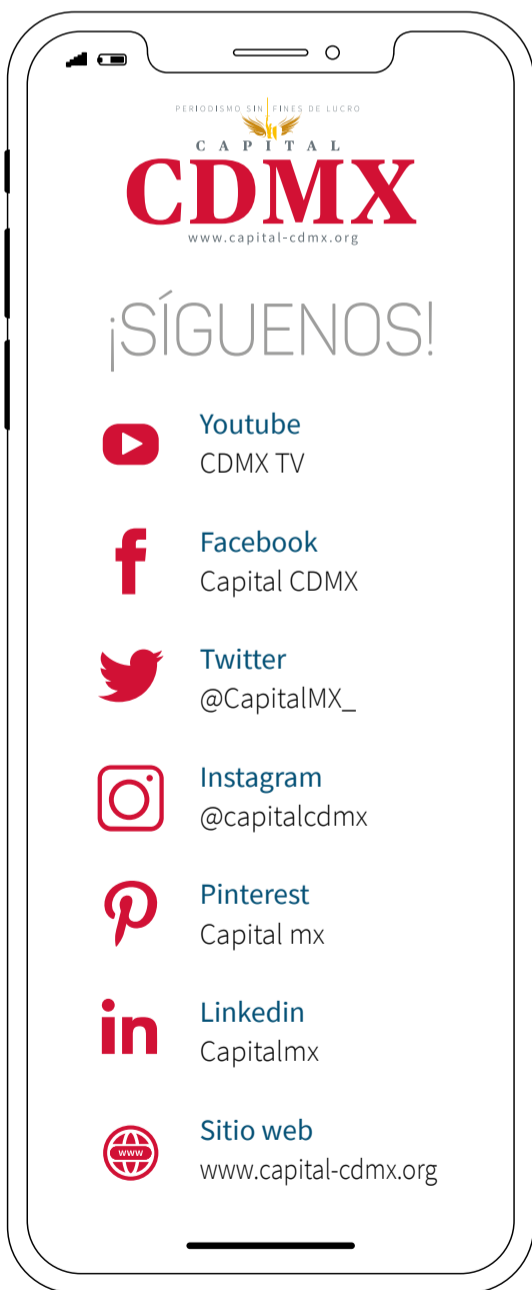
PERIODISMO SIN FINES DE LUCRO
CAPITAL
CDMX
www.capital-cdmx.org

¡SÍGUENOS!

Youtube
CDMX TV

Facebook
Capital CDMX

Twitter
@CapitalMX_

Instagram
@capitalcdmx

Pinterest
Capital mx

Linkedin
Capitalmx

Sitio web
www.capital-cdmx.org

www